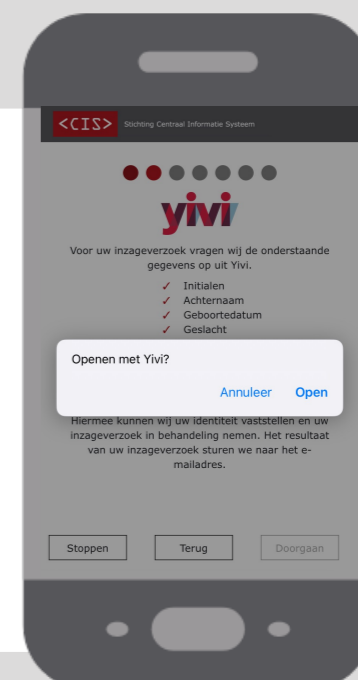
<CIS> Stichting Centraal Informatie Systeem

yivi

Voor uw inzageverzoek vragen wij de onderstaande gegevens op uit Yivi.

✓ Initialen
✓ Achternaam
✓ Geboortedatum
✓ Geslacht

Openen met Yivi?

Annuleer Open

Hiermee kunnen wij uw identiteit vaststellen en uw inzageverzoek in behandeling nemen. Het resultaat van uw inzageverzoek sturen we naar het e-mailadres.

Stoppen Terug Doorgaan